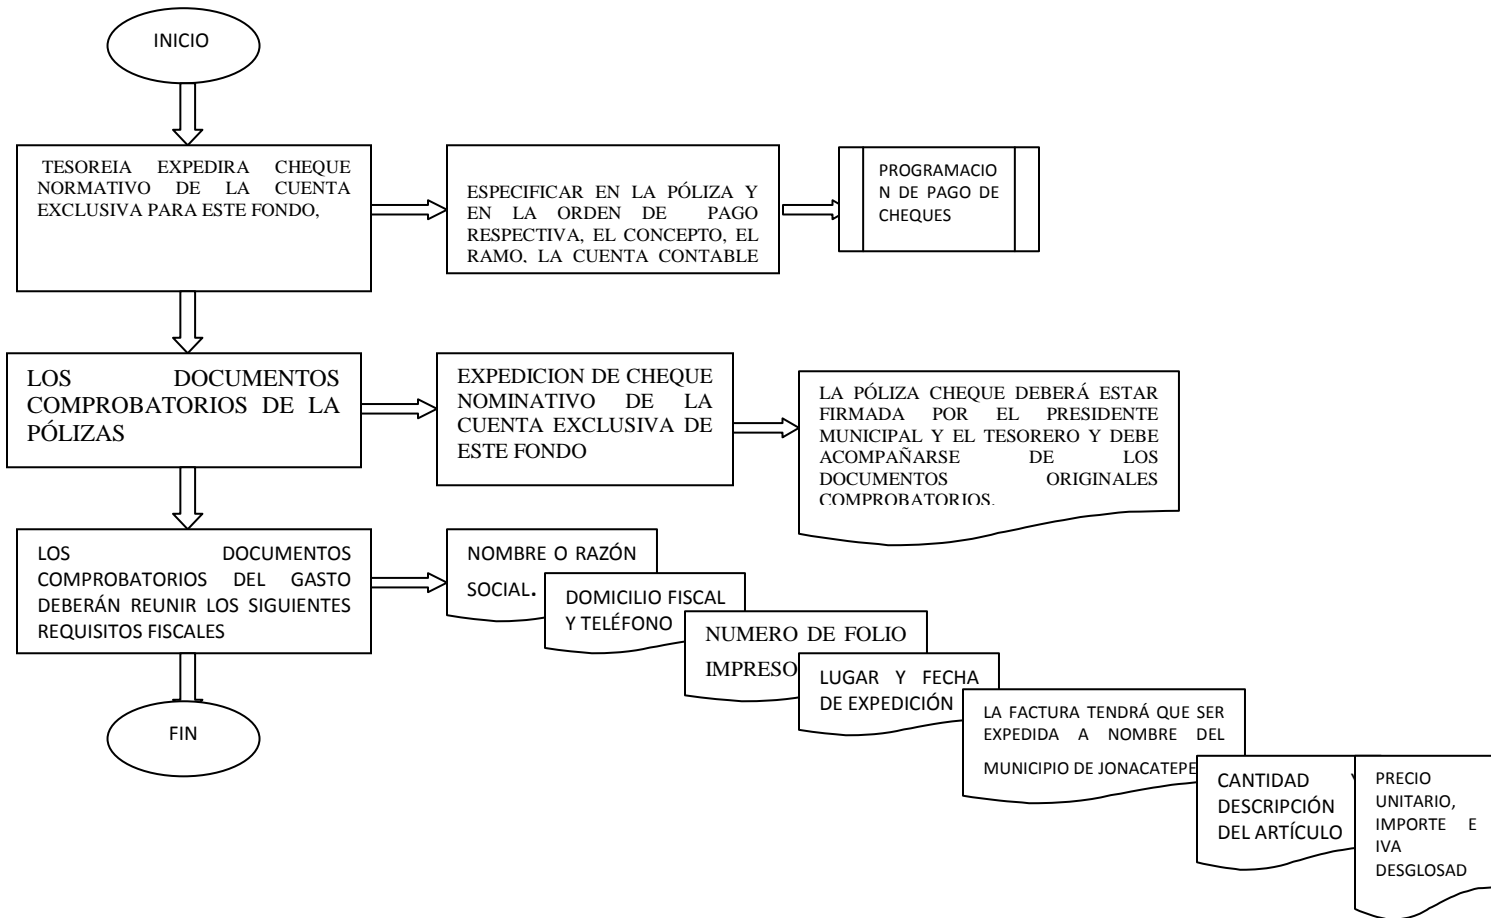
INICIO

TESOREIA EXPEDIRA CHEQUE NORMATIVO DE LA CUENTA EXCLUSIVA PARA ESTE FONDO,

ESPECIFICAR EN LA PÓLIZA Y EN LA ORDEN DE PAGO RESPECTIVA, EL CONCEPTO, EL RAMO, LA CUENTA CONTABLE

PROGRAMACION DE PAGO DE CHEQUES

LOS DOCUMENTOS COMPROBATORIOS DE LA PÓLIZAS

EXPEDICION DE CHEQUE NOMINATIVO DE LA CUENTA EXCLUSIVA DE ESTE FONDO

LA PÓLIZA CHEQUE DEBERÁ ESTAR FIRMADA POR EL PRESIDENTE MUNICIPAL Y EL TESORERO Y DEBE ACOMPAÑARSE DE LOS DOCUMENTOS ORIGINALES COMPROBATORIOS.

LOS DOCUMENTOS COMPROBATORIOS DEL GASTO DEBERÁN REUNIR LOS SIGUIENTES REQUISITOS FISCALES

NOMBRE O RAZÓN SOCIAL.

DOMICILIO FISCAL Y TELÉFONO

NUMERO DE FOLIO IMPRESO

LUGAR Y FECHA DE EXPEDICIÓN

LA FACTURA TENDRÁ QUE SER EXPEDIDA A NOMBRE DEL MUNICIPIO DE JONACATEPE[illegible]

CANTIDAD Y DESCRIPCIÓN DEL ARTÍCULO

PRECIO UNITARIO, IMPORTE E IVA DESGLOSAD

FIN